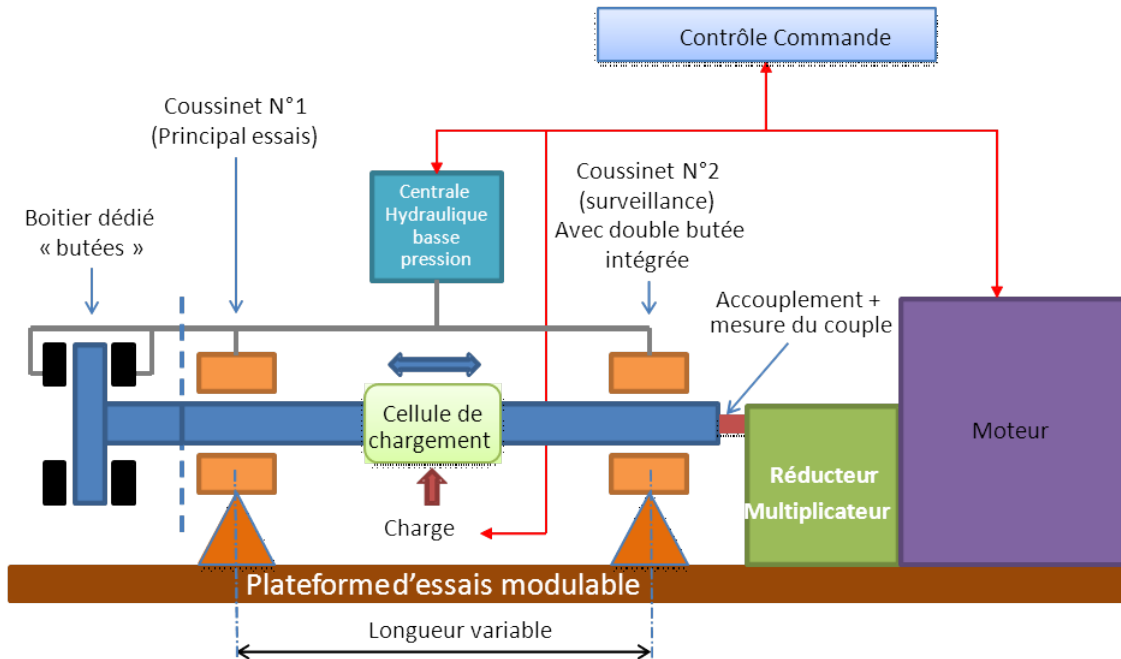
Contrôle Commande

Coussinet N°1
(Principal essais)

Boitier dédié « butées »

Centrale Hydraulique basse pression

Coussinet N°2
(surveillance)
Avec double butée intégrée

Accouplement + mesure du couple

Moteur

Cellule de chargement

Réducteur Multiplicateur

Charge

Plateformed'essais modulable

Longueur variable